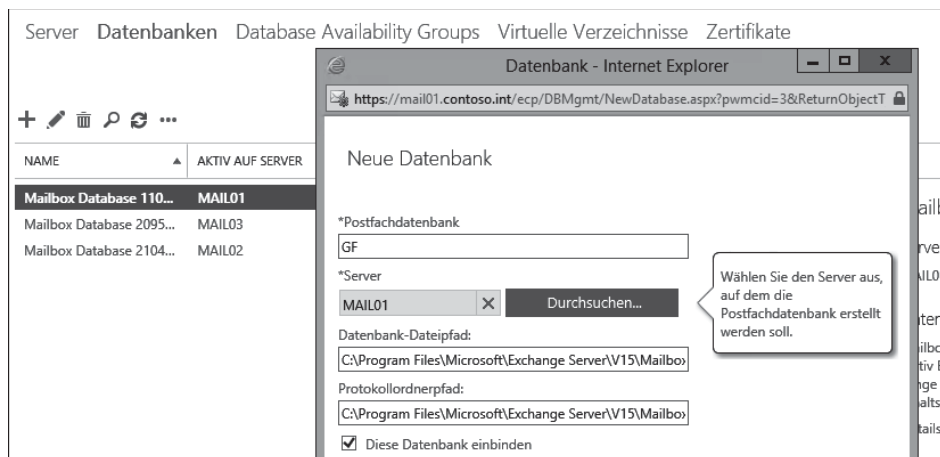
Server Datenbanken Database Availability Groups Virtuelle Verzeichnisse Zertifikate

+ ✎ 🗑 ⌕ ⟳ ···

| NAME ▲ | AKTIV AUF SERVER |
|---|---|
| Mailbox Database 110... | MAIL01 |
| Mailbox Database 2095... | MAIL03 |
| Mailbox Database 2104... | MAIL02 |

Datenbank - Internet Explorer

https://mail01.contoso.int/ecp/DBMgmt/NewDatabase.aspx?pwmcid=3&ReturnObjectT

Neue Datenbank

*Postfachdatenbank

GF

*Server

MAIL01 ✕ Durchsuchen...

Wählen Sie den Server aus, auf dem die Postfachdatenbank erstellt werden soll.

Datenbank-Dateipfad:

C:\Program Files\Microsoft\Exchange Server\V15\Mailbox

Protokollordnerpfad:

C:\Program Files\Microsoft\Exchange Server\V15\Mailbox

☑ Diese Datenbank einbinden

ailb
rve
IL0
ter
ilbo
tiv
ge
alts
tails